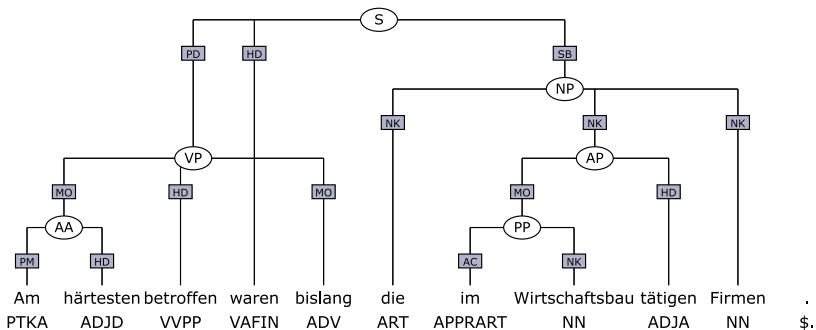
S

PD HD SB

NP

VP

NK NK NK

AP

MO HD MO

MO HD

AA

PP

PM HD AC NK

Am härtesten betroffen waren bislang die im Wirtschaftsbau tätigen Firmen .

PTKA ADJD VVPP VAFIN ADV ART APPRART NN ADJA NN $.